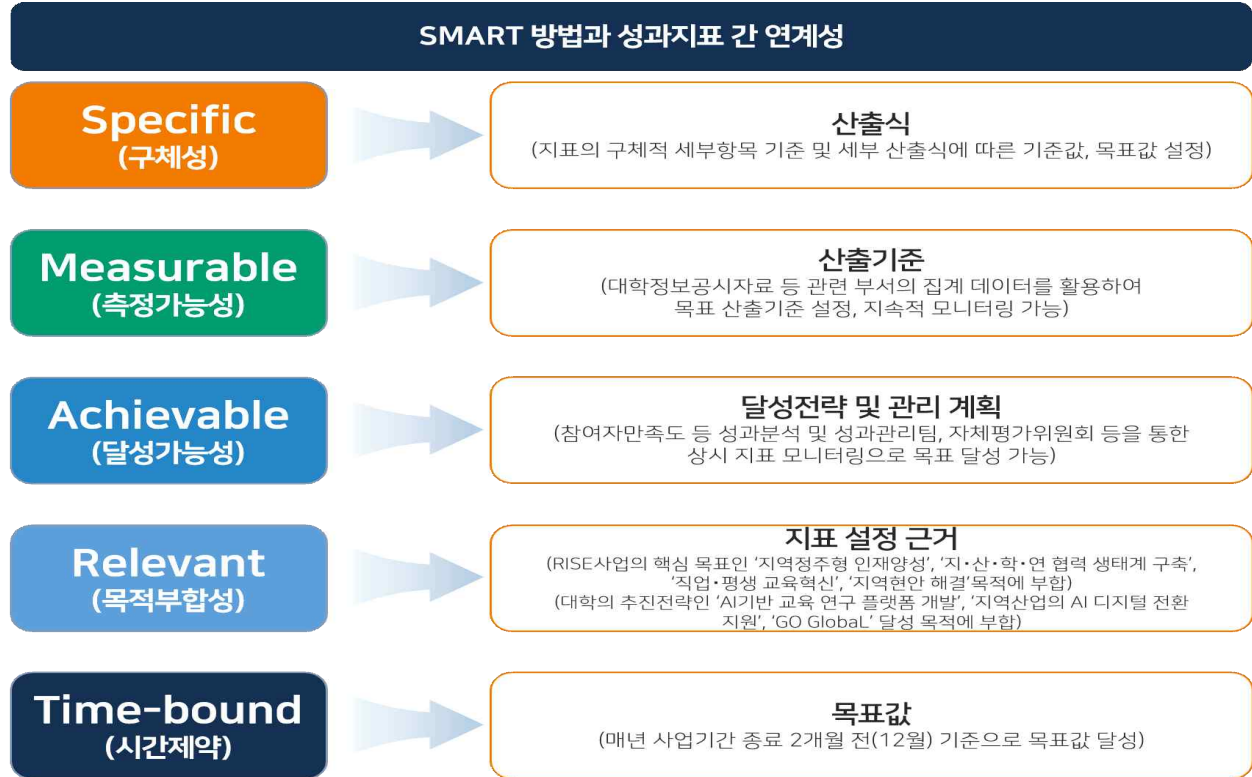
SMART 방법과 성과지표 간 연계성

Specific
(구체성)

산출식
(지표의 구체적 세부항목 기준 및 세부 산출식에 따른 기준값, 목표값 설정)

Measurable
(측정가능성)

산출기준
(대학정보공시자료 등 관련 부서의 집계 데이터를 활용하여 목표 산출기준 설정, 지속적 모니터링 가능)

Achievable
(달성가능성)

달성전략 및 관리 계획
(참여자만족도 등 성과분석 및 성과관리팀, 자체평가위원회 등을 통한 상시 지표 모니터링으로 목표 달성 가능)

Relevant
(목적부합성)

지표 설정 근거
(RISE사업의 핵심 목표인 '지역정주형 인재양성', '지·산·학·연 협력 생태계 구축', '직업·평생 교육혁신', '지역현안 해결'목적에 부합)
(대학의 추진전략인 'AI기반 교육 연구 플랫폼 개발', '지역산업의 AI 디지털 전환 지원', 'GO GlobaL' 달성 목적에 부합)

Time-bound
(시간제약)

목표값
(매년 사업기간 종료 2개월 전(12월) 기준으로 목표값 달성)